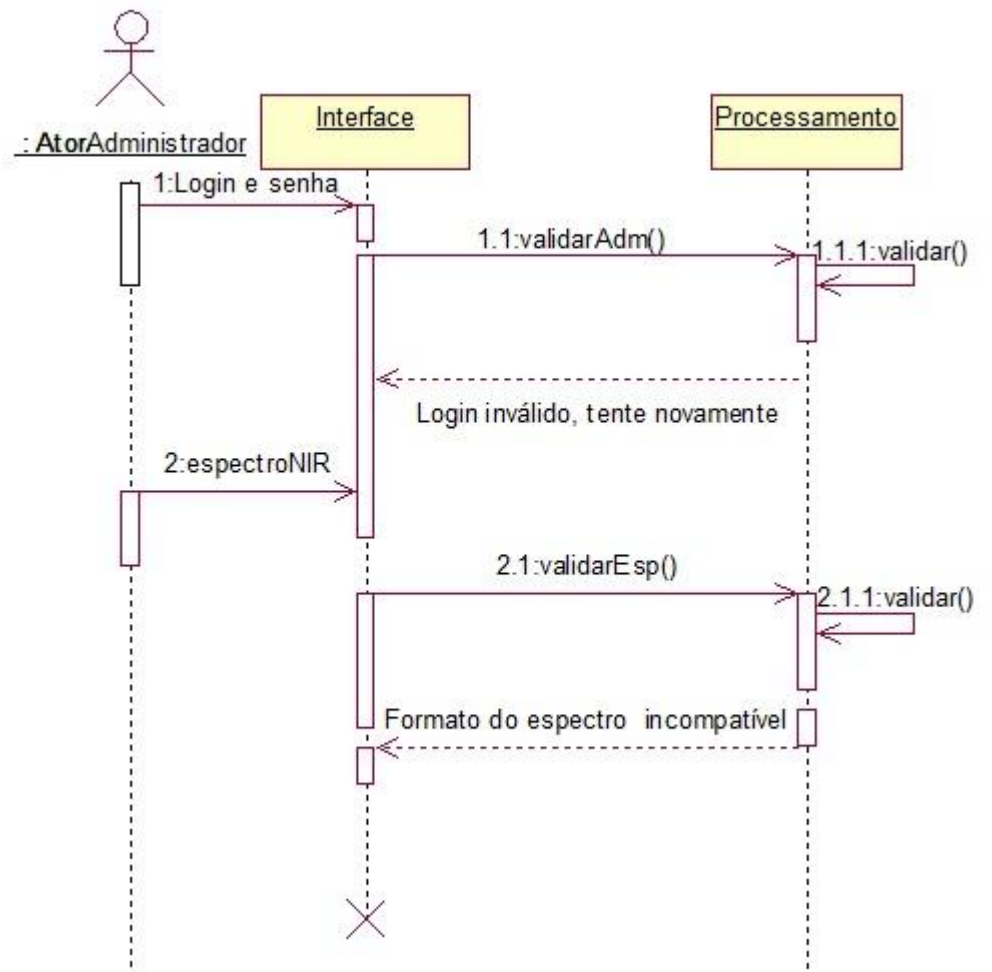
: AtorAdministrador

Interface

Processamento

1:Login e senha

1.1:validarAdm()

1.1.1:validar()

Login inválido, tente novamente

2:espectroNIR

2.1:validarEsp()

2.1.1:validar()

Formato do espectro incompatível